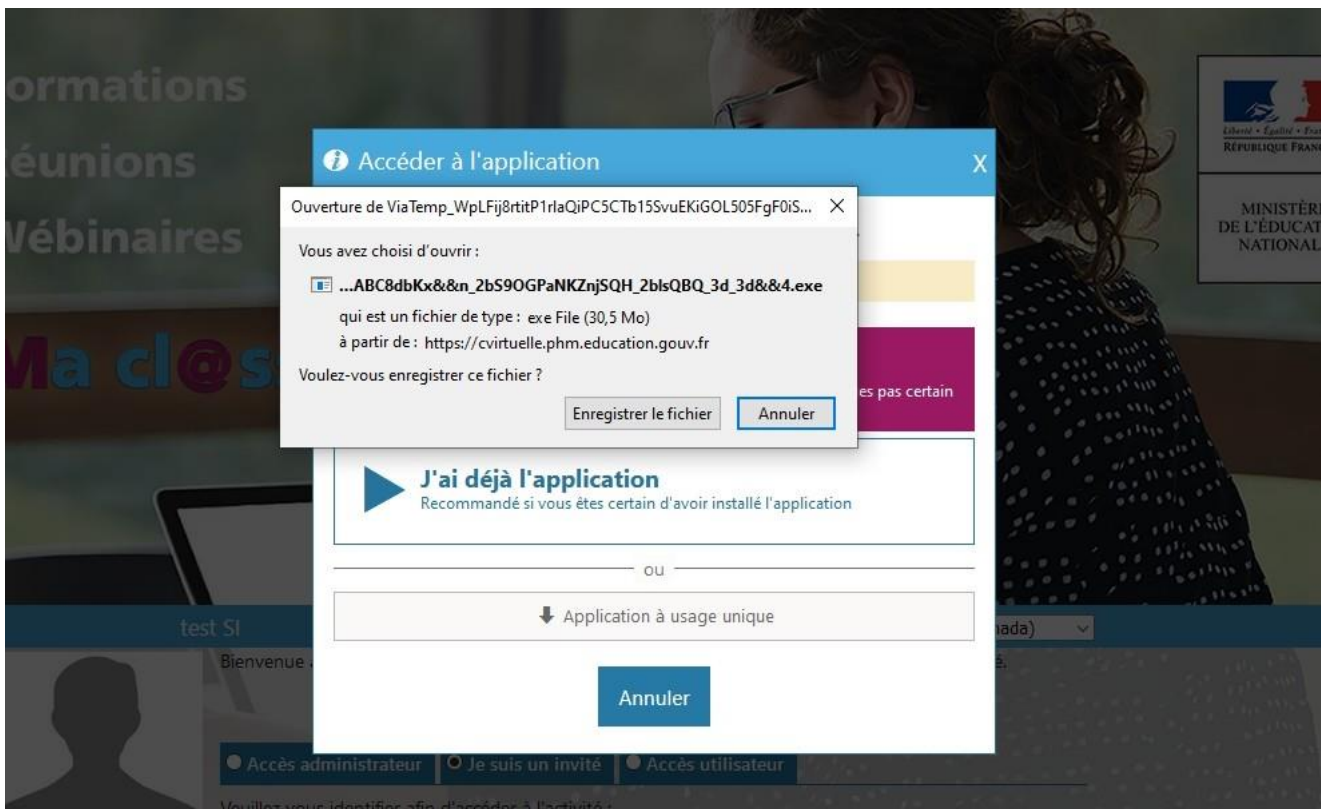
ormations
éunions
Vébinaires

Ma cl@s

Liberté • Égalité • Fra
RÉPUBLIQUE FRAN

MINISTÈR
DE L'ÉDUCAT
NATIONAL

Accéder à l'application X

Ouverture de ViaTemp_WpLFij8rtitP1rlaQiPC5CTb15SvuEKiGOL505FgF0iS... X

Vous avez choisi d'ouvrir :

...ABC8dbKx&&n_2bS9OGPaNKZnjSQH_2blsQBQ_3d_3d&&4.exe

qui est un fichier de type : exe File (30,5 Mo)

à partir de : https://cvirtuelle.phm.education.gouv.fr

Voulez-vous enregistrer ce fichier ?

Enregistrer le fichier | Annuler

es pas certain

J'ai déjà l'application
Recommandé si vous êtes certain d'avoir installé l'application

ou

Application à usage unique

Annuler

test SI

Bienvenue

nada)

é.

Accès administrateur | Je suis un invité | Accès utilisateur

Veuillez vous identifier afin d'accéder à l'activité :